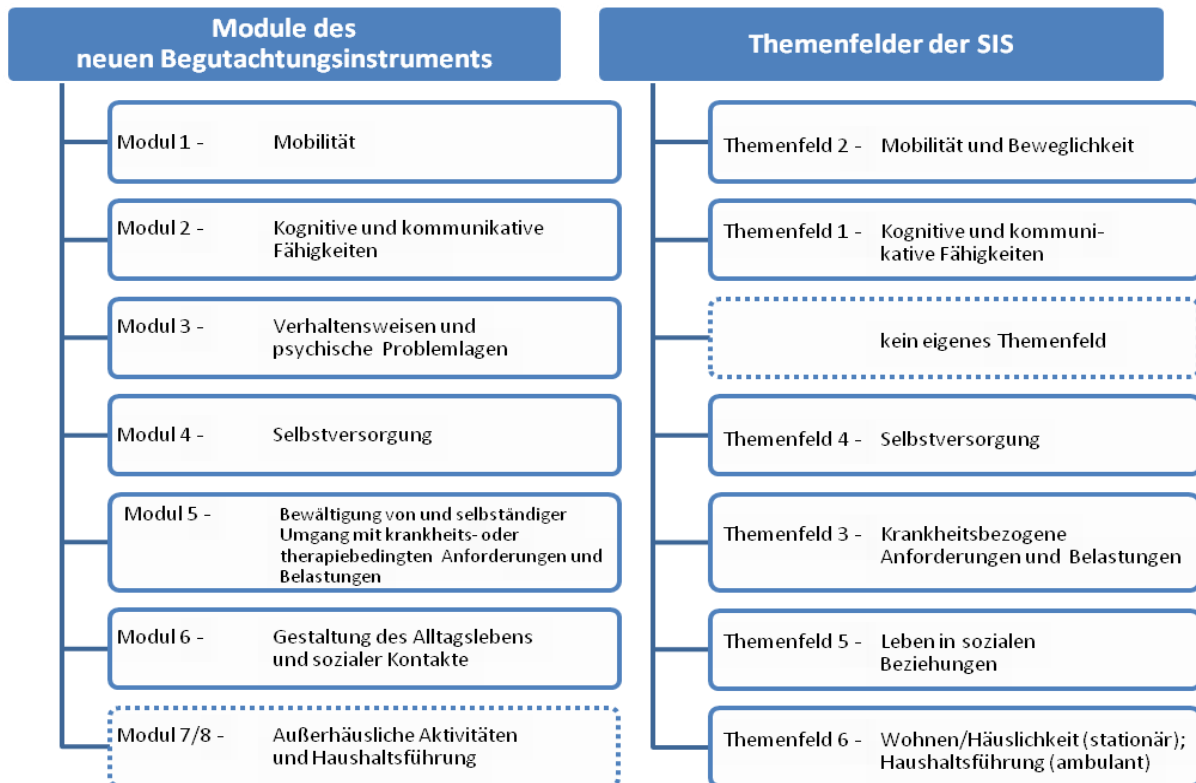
Module des neuen Begutachtungsinstruments

Modul 1 - Mobilität

Modul 2 - Kognitive und kommunikative Fähigkeiten

Modul 3 - Verhaltensweisen und psychische Problemlagen

Modul 4 - Selbstversorgung

Modul 5 - Bewältigung von und selbständiger Umgang mit krankheits- oder therapiebedingten Anforderungen und Belastungen

Modul 6 - Gestaltung des Alltagslebens und sozialer Kontakte

Modul 7/8 - Außerhäusliche Aktivitäten und Haushaltsführung

Themenfelder der SIS

Themenfeld 2 - Mobilität und Beweglichkeit

Themenfeld 1 - Kognitive und kommunikative Fähigkeiten

kein eigenes Themenfeld

Themenfeld 4 - Selbstversorgung

Themenfeld 3 - Krankheitsbezogene Anforderungen und Belastungen

Themenfeld 5 - Leben in sozialen Beziehungen

Themenfeld 6 - Wohnen/Häuslichkeit (stationär); Haushaltsführung (ambulant)